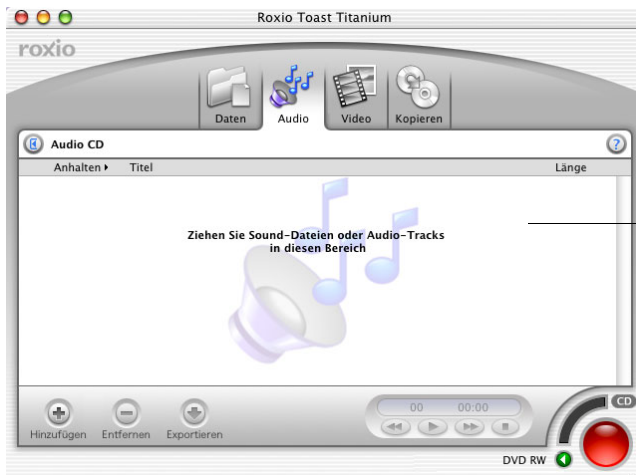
Roxio Toast Titanium

roxio

Daten
Audio
Video
Kopieren

Audio CD

Anhalten ▸ Titel
Länge

Ziehen Sie Sound-Dateien oder Audio-Tracks in diesen Bereich

Hinzufügen
Entfernen
Exportieren

00 00:00

CD

DVD RW